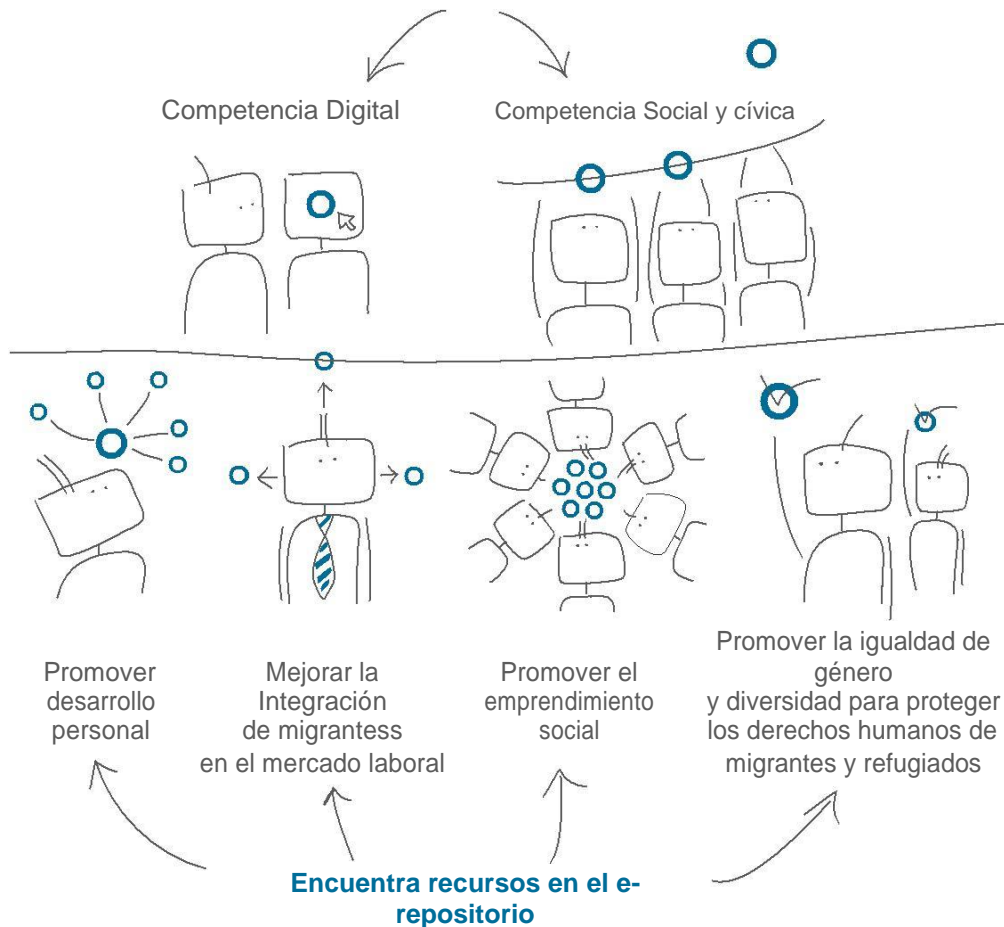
Competencia Digital

Competencia Social y cívica

Promover desarrollo personal

Mejorar la Integración de migrantess en el mercado laboral

Promover el emprendimiento social

Promover la igualdad de género y diversidad para proteger los derechos humanos de migrantes y refugiados

Encuentra recursos en el e-repositorio